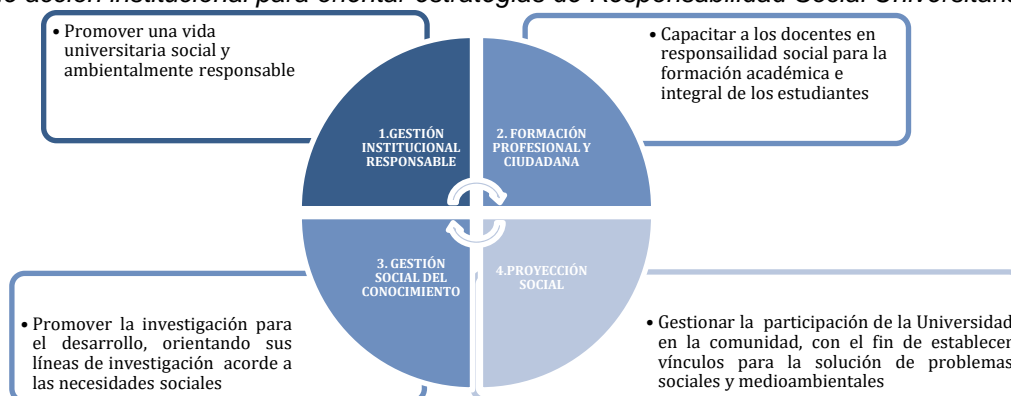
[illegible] acción institucional para orientar estrategias de Responsabilidad Social Universitaria

• Promover una vida universitaria social y ambientalmente responsable

• Capacitar a los docentes en responsailidad social para la formación académica e integral de los estudiantes

1.GESTIÓN INSTITUCIONAL RESPONSABLE

2. FORMACIÓN PROFESIONAL Y CIUDADANA

3. GESTIÓN SOCIAL DEL CONOCIMIENTO

4.PROYECCIÓN SOCIAL

• Promover la investigación para el desarrollo, orientando sus líneas de investigación acorde a las necesidades sociales

• Gestionar la participación de la Universidad en la comunidad, con el fin de establecer vínculos para la solución de problemas sociales y medioambientales